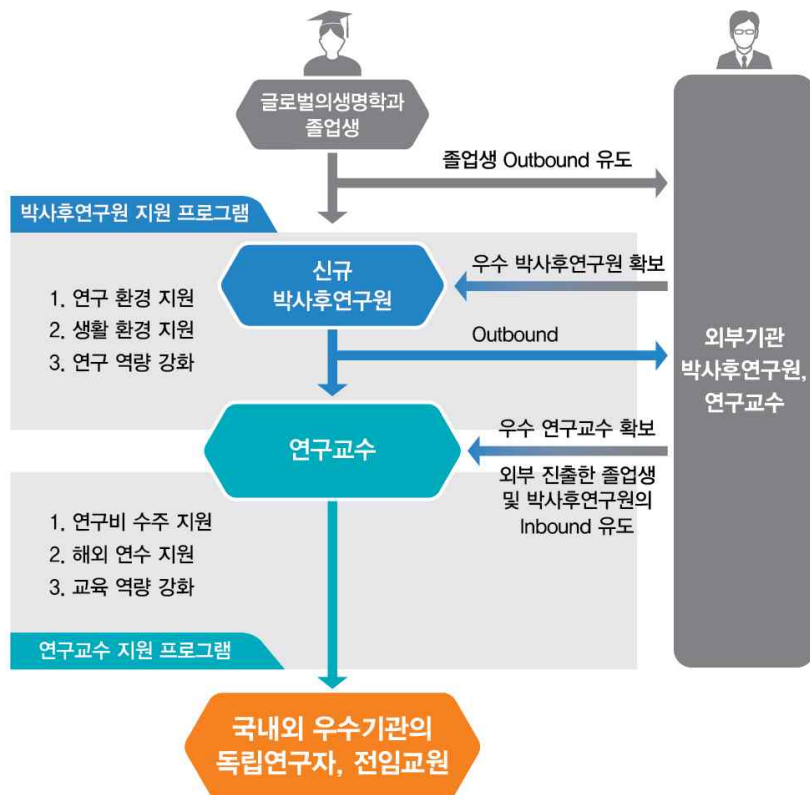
글로벌의생명학과 졸업생

졸업생 Outbound 유도

박사후연구원 지원 프로그램

신규 박사후연구원

우수 박사후연구원 확보

1. 연구 환경 지원
2. 생활 환경 지원
3. 연구 역량 강화

Outbound

외부기관 박사후연구원, 연구교수

연구교수

우수 연구교수 확보

외부 진출한 졸업생 및 박사후연구원의 Inbound 유도

1. 연구비 수주 지원
2. 해외 연수 지원
3. 교육 역량 강화

연구교수 지원 프로그램

국내외 우수기관의 독립연구자, 전임교원